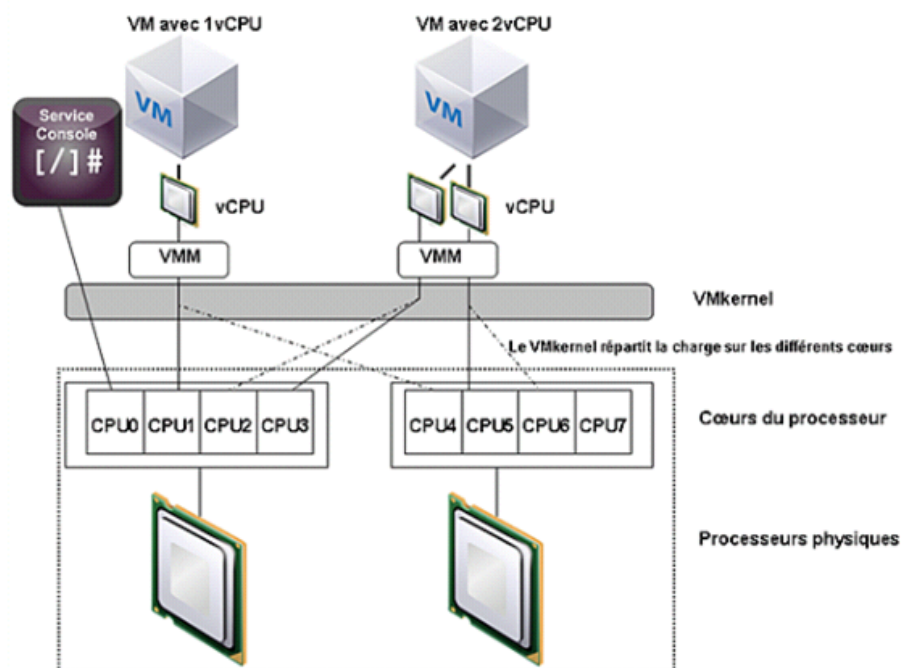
VM avec 1vCPU

VM avec 2vCPU

VM

VM

Service Console
[/]#

vCPU

vCPU

VMM

VMM

VMkernel

Le VMkernel répartit la charge sur les différents cœurs

| CPU0 | CPU1 | CPU2 | CPU3 |
|---|---|---|---|

| CPU4 | CPU5 | CPU6 | CPU7 |
|---|---|---|---|

Cœurs du processeur

Processeurs physiques